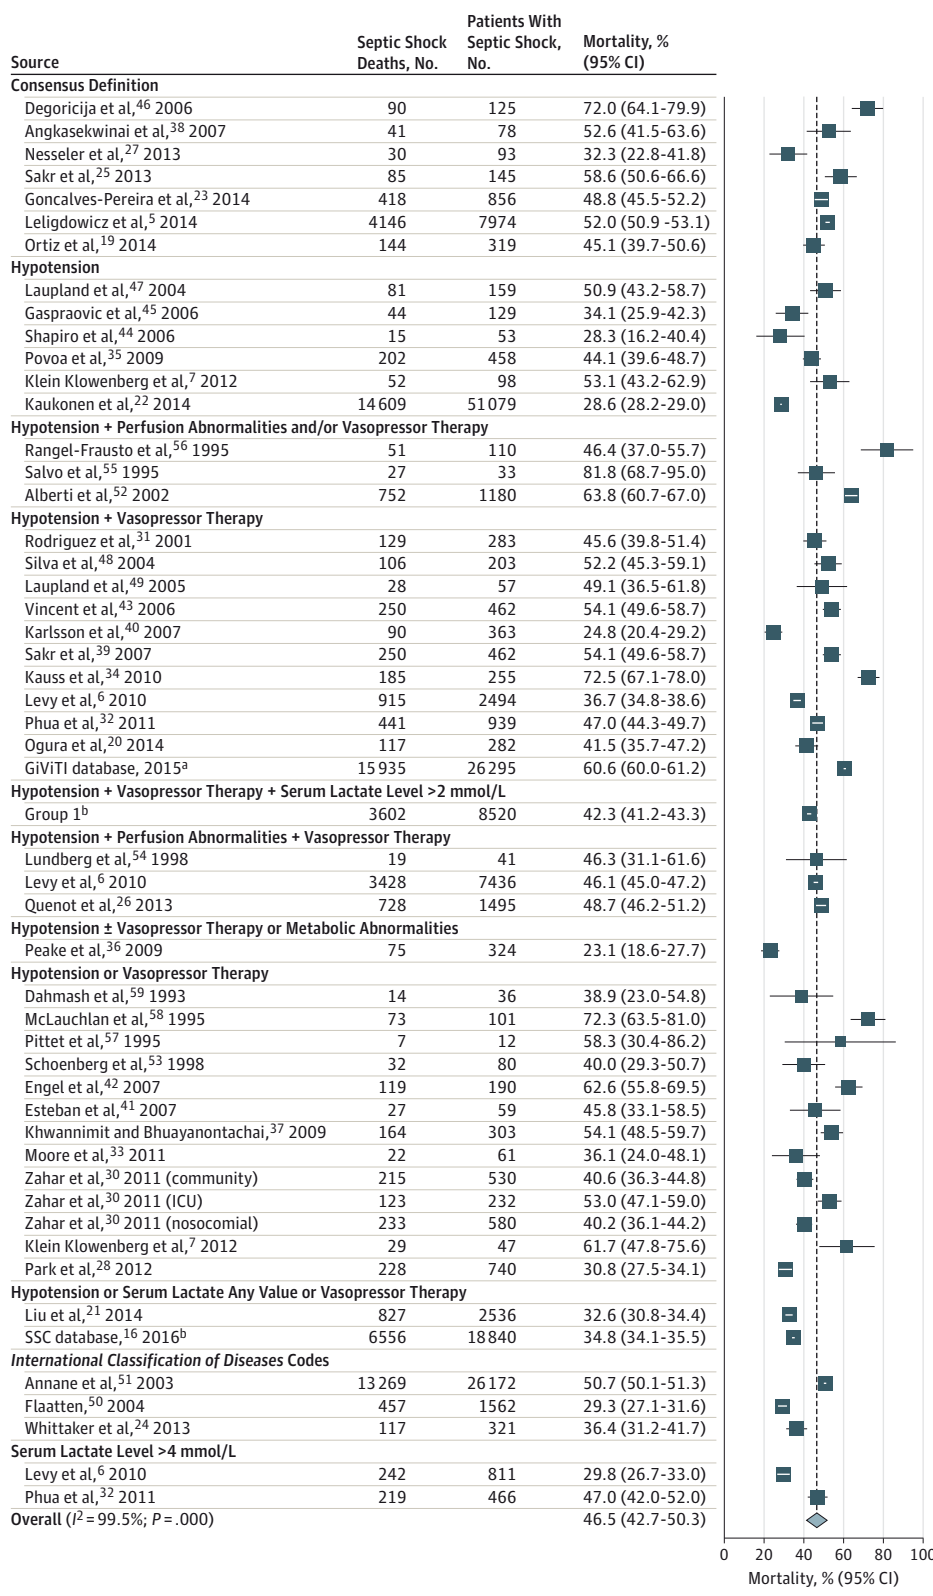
| Source | Septic Shock Deaths, No. | Patients With Septic Shock, No. | Mortality, % (95% CI) |
|---|---|---|---|
| Consensus Definition | | | |
| Degoricija et al,$^{46}$ 2006 | 90 | 125 | 72.0 (64.1-79.9) |
| Angkasekwinai et al,$^{38}$ 2007 | 41 | 78 | 52.6 (41.5-63.6) |
| Nesseler et al,$^{27}$ 2013 | 30 | 93 | 32.3 (22.8-41.8) |
| Sakr et al,$^{25}$ 2013 | 85 | 145 | 58.6 (50.6-66.6) |
| Goncalves-Pereira et al,$^{23}$ 2014 | 418 | 856 | 48.8 (45.5-52.2) |
| Leligdowicz et al,$^{5}$ 2014 | 4146 | 7974 | 52.0 (50.9 -53.1) |
| Ortiz et al,$^{19}$ 2014 | 144 | 319 | 45.1 (39.7-50.6) |
| Hypotension | | | |
| Laupland et al,$^{47}$ 2004 | 81 | 159 | 50.9 (43.2-58.7) |
| Gaspraovic et al,$^{45}$ 2006 | 44 | 129 | 34.1 (25.9-42.3) |
| Shapiro et al,$^{44}$ 2006 | 15 | 53 | 28.3 (16.2-40.4) |
| Povoa et al,$^{35}$ 2009 | 202 | 458 | 44.1 (39.6-48.7) |
| Klein Klowenberg et al,$^{7}$ 2012 | 52 | 98 | 53.1 (43.2-62.9) |
| Kaukonen et al,$^{22}$ 2014 | 14609 | 51079 | 28.6 (28.2-29.0) |
| Hypotension + Perfusion Abnormalities and/or Vasopressor Therapy | | | |
| Rangel-Frausto et al,$^{56}$ 1995 | 51 | 110 | 46.4 (37.0-55.7) |
| Salvo et al,$^{55}$ 1995 | 27 | 33 | 81.8 (68.7-95.0) |
| Alberti et al,$^{52}$ 2002 | 752 | 1180 | 63.8 (60.7-67.0) |
| Hypotension + Vasopressor Therapy | | | |
| Rodriguez et al,$^{31}$ 2001 | 129 | 283 | 45.6 (39.8-51.4) |
| Silva et al,$^{48}$ 2004 | 106 | 203 | 52.2 (45.3-59.1) |
| Laupland et al,$^{49}$ 2005 | 28 | 57 | 49.1 (36.5-61.8) |
| Vincent et al,$^{43}$ 2006 | 250 | 462 | 54.1 (49.6-58.7) |
| Karlsson et al,$^{40}$ 2007 | 90 | 363 | 24.8 (20.4-29.2) |
| Sakr et al,$^{39}$ 2007 | 250 | 462 | 54.1 (49.6-58.7) |
| Kauss et al,$^{34}$ 2010 | 185 | 255 | 72.5 (67.1-78.0) |
| Levy et al,$^{6}$ 2010 | 915 | 2494 | 36.7 (34.8-38.6) |
| Phua et al,$^{32}$ 2011 | 441 | 939 | 47.0 (44.3-49.7) |
| Ogura et al,$^{20}$ 2014 | 117 | 282 | 41.5 (35.7-47.2) |
| GiViTI database, 2015$^{a}$ | 15935 | 26295 | 60.6 (60.0-61.2) |
| Hypotension + Vasopressor Therapy + Serum Lactate Level >2 mmol/L | | | |
| Group 1$^{b}$ | 3602 | 8520 | 42.3 (41.2-43.3) |
| Hypotension + Perfusion Abnormalities + Vasopressor Therapy | | | |
| Lundberg et al,$^{54}$ 1998 | 19 | 41 | 46.3 (31.1-61.6) |
| Levy et al,$^{6}$ 2010 | 3428 | 7436 | 46.1 (45.0-47.2) |
| Quenot et al,$^{26}$ 2013 | 728 | 1495 | 48.7 (46.2-51.2) |
| Hypotension ± Vasopressor Therapy or Metabolic Abnormalities | | | |
| Peake et al,$^{36}$ 2009 | 75 | 324 | 23.1 (18.6-27.7) |
| Hypotension or Vasopressor Therapy | | | |
| Dahmash et al,$^{59}$ 1993 | 14 | 36 | 38.9 (23.0-54.8) |
| McLauchlan et al,$^{58}$ 1995 | 73 | 101 | 72.3 (63.5-81.0) |
| Pittet et al,$^{57}$ 1995 | 7 | 12 | 58.3 (30.4-86.2) |
| Schoenberg et al,$^{53}$ 1998 | 32 | 80 | 40.0 (29.3-50.7) |
| Engel et al,$^{42}$ 2007 | 119 | 190 | 62.6 (55.8-69.5) |
| Esteban et al,$^{41}$ 2007 | 27 | 59 | 45.8 (33.1-58.5) |
| Khwannimit and Bhuayanontachai,$^{37}$ 2009 | 164 | 303 | 54.1 (48.5-59.7) |
| Moore et al,$^{33}$ 2011 | 22 | 61 | 36.1 (24.0-48.1) |
| Zahar et al,$^{30}$ 2011 (community) | 215 | 530 | 40.6 (36.3-44.8) |
| Zahar et al,$^{30}$ 2011 (ICU) | 123 | 232 | 53.0 (47.1-59.0) |
| Zahar et al,$^{30}$ 2011 (nosocomial) | 233 | 580 | 40.2 (36.1-44.2) |
| Klein Klowenberg et al,$^{7}$ 2012 | 29 | 47 | 61.7 (47.8-75.6) |
| Park et al,$^{28}$ 2012 | 228 | 740 | 30.8 (27.5-34.1) |
| Hypotension or Serum Lactate Any Value or Vasopressor Therapy | | | |
| Liu et al,$^{21}$ 2014 | 827 | 2536 | 32.6 (30.8-34.4) |
| SSC database,$^{16}$ 2016$^{b}$ | 6556 | 18840 | 34.8 (34.1-35.5) |
| International Classification of Diseases Codes | | | |
| Annane et al,$^{51}$ 2003 | 13269 | 26172 | 50.7 (50.1-51.3) |
| Flaatten,$^{50}$ 2004 | 457 | 1562 | 29.3 (27.1-31.6) |
| Whittaker et al,$^{24}$ 2013 | 117 | 321 | 36.4 (31.2-41.7) |
| Serum Lactate Level >4 mmol/L | | | |
| Levy et al,$^{6}$ 2010 | 242 | 811 | 29.8 (26.7-33.0) |
| Phua et al,$^{32}$ 2011 | 219 | 466 | 47.0 (42.0-52.0) |
| Overall ($I^2$ = 99.5%; $P$ = .000) | | | 46.5 (42.7-50.3) |

0 20 40 60 80 100
Mortality, % (95% CI)